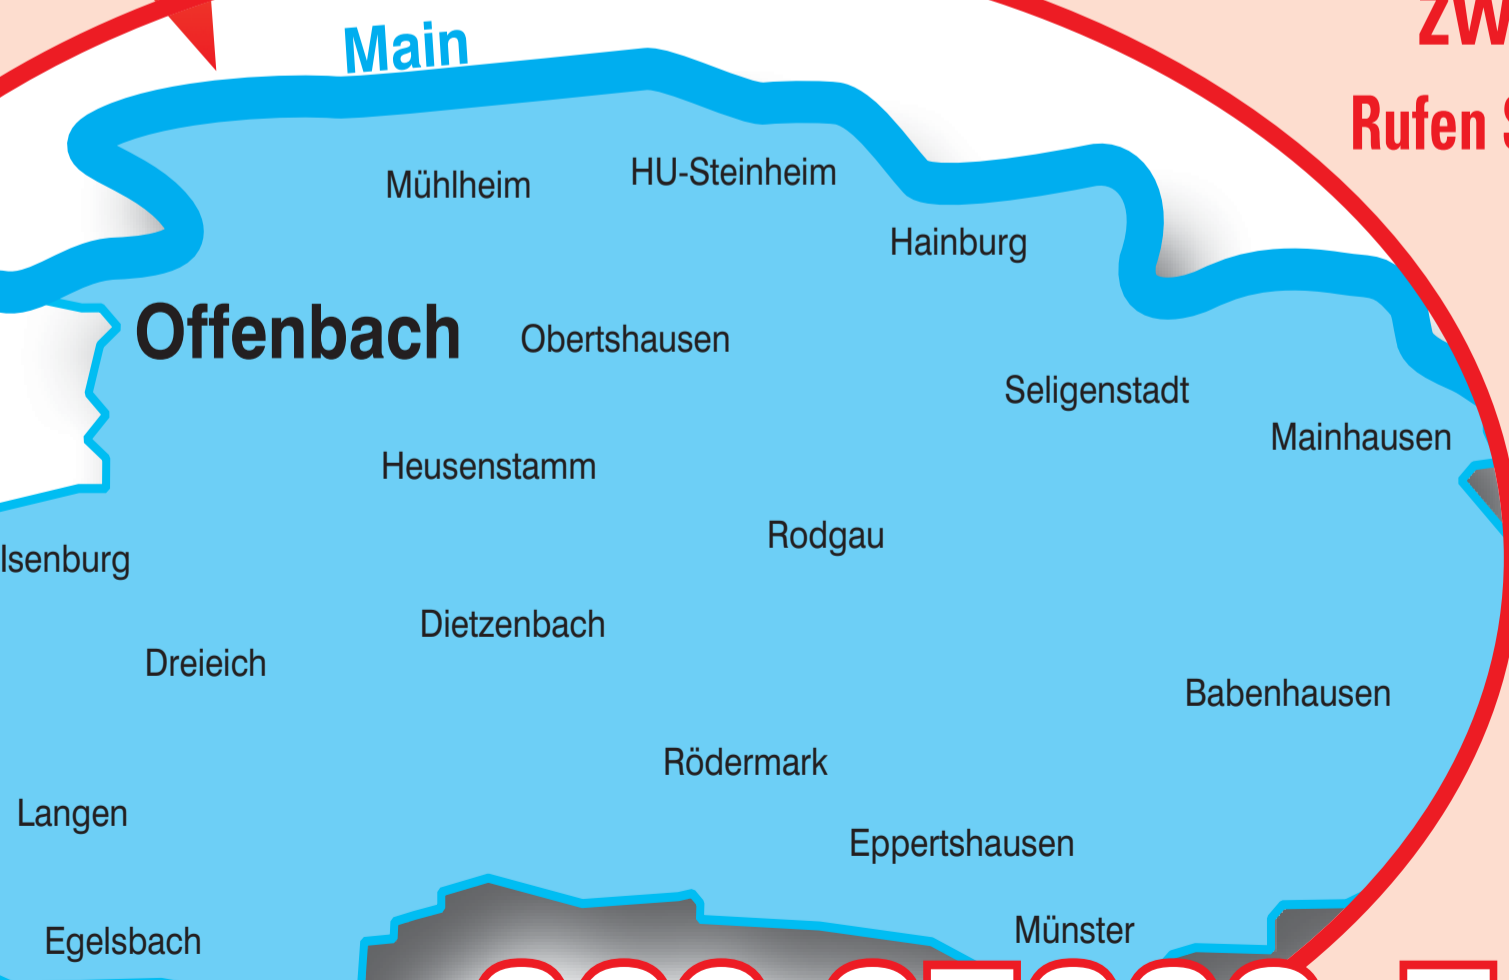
Main

ZW

Rufen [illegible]

Mühlheim

HU-Steinheim

Hainburg

Offenbach

Obertshausen

Seligenstadt

Mainhausen

Heusenstamm

Rodgau

Isenburg

Dietzenbach

Dreieich

Babenhausen

Rödermark

Langen

Eppertshausen

Münster

Egelsbach

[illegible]